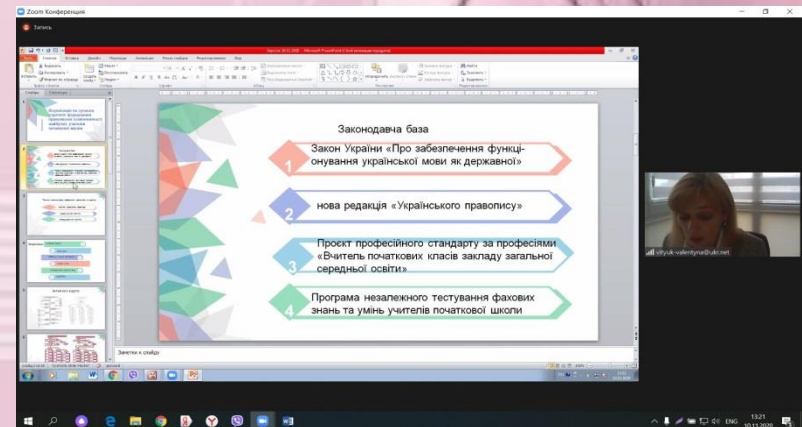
Zoom Конференция

Запись

Законодавча база

1 Закон України «Про забезпечення функціонування української мови як державної»

2 нова редакція «Українського правопису»

3 Проєкт професійного стандарту за професіями «Вчитель початкових класів закладу загальної середньої освіти»

4 Програма незалежного тестування фахових знань та умінь учителів початкової школи

Заметки к слайду

vityuk-valentyna@ukr.net

ENG 13:21 10.11.2020